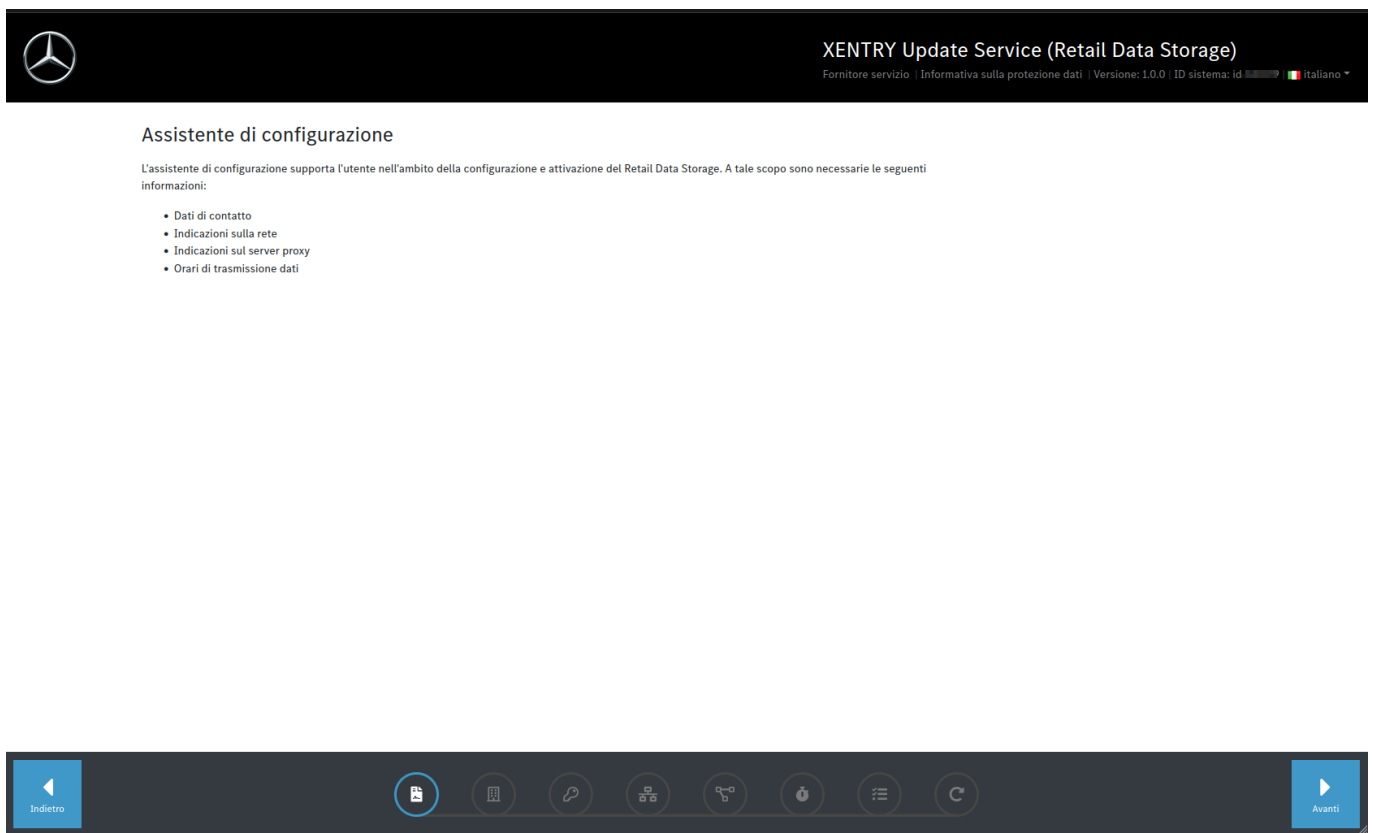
XENTRY Update Service (Retail Data Storage)

Fornitore servizio | Informativa sulla protezione dati | Versione: 1.0.0 | ID sistema: id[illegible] | italiano

Assistente di configurazione

L'assistente di configurazione supporta l'utente nell'ambito della configurazione e attivazione del Retail Data Storage. A tale scopo sono necessarie le seguenti informazioni:

- Dati di contatto
- Indicazioni sulla rete
- Indicazioni sul server proxy
- Orari di trasmissione dati

Indietro

Avanti